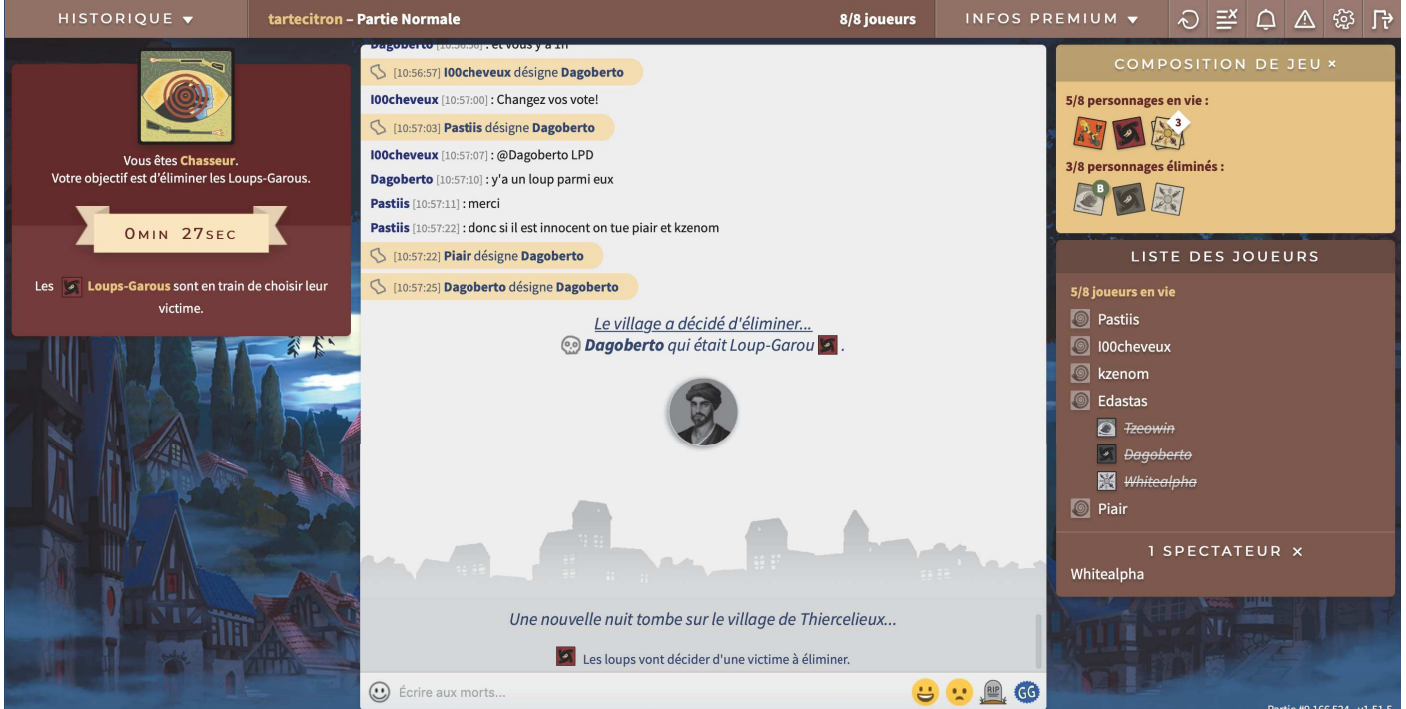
HISTORIQUE ▾

tartecitron – Partie Normale

8/8 joueurs

INFOS PREMIUM ▾

Vous êtes Chasseur.
Votre objectif est d'éliminer les Loups-Garous.

0MIN 27SEC

Les Loups-Garous sont en train de choisir leur victime.

Dagoberto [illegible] : et vous y a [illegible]

[10:56:57] I00cheveux désigne Dagoberto

I00cheveux [10:57:00] : Changez vos vote!

[10:57:03] Pastiis désigne Dagoberto

I00cheveux [10:57:07] : @Dagoberto LPD

Dagoberto [10:57:10] : y'a un loup parmi eux

Pastiis [10:57:11] : merci

Pastiis [10:57:22] : donc si il est innocent on tue piair et kzenom

[10:57:22] Piair désigne Dagoberto

[10:57:25] Dagoberto désigne Dagoberto

Le village a décidé d'éliminer...
Dagoberto qui était Loup-Garou .

Une nouvelle nuit tombe sur le village de Thiercelieux...

Les loups vont décider d'une victime à éliminer.

Écrire aux morts...

RIP

GG

COMPOSITION DE JEU ×

5/8 personnages en vie :

3

3/8 personnages éliminés :

B

LISTE DES JOUEURS

5/8 joueurs en vie

Pastiis

I00cheveux

kzenom

Edastas

Tzeowin

Dagoberto

Whitealpha

Piair

1 SPECTATEUR ×

Whitealpha

Partie #9 166 524 - v1.51.5